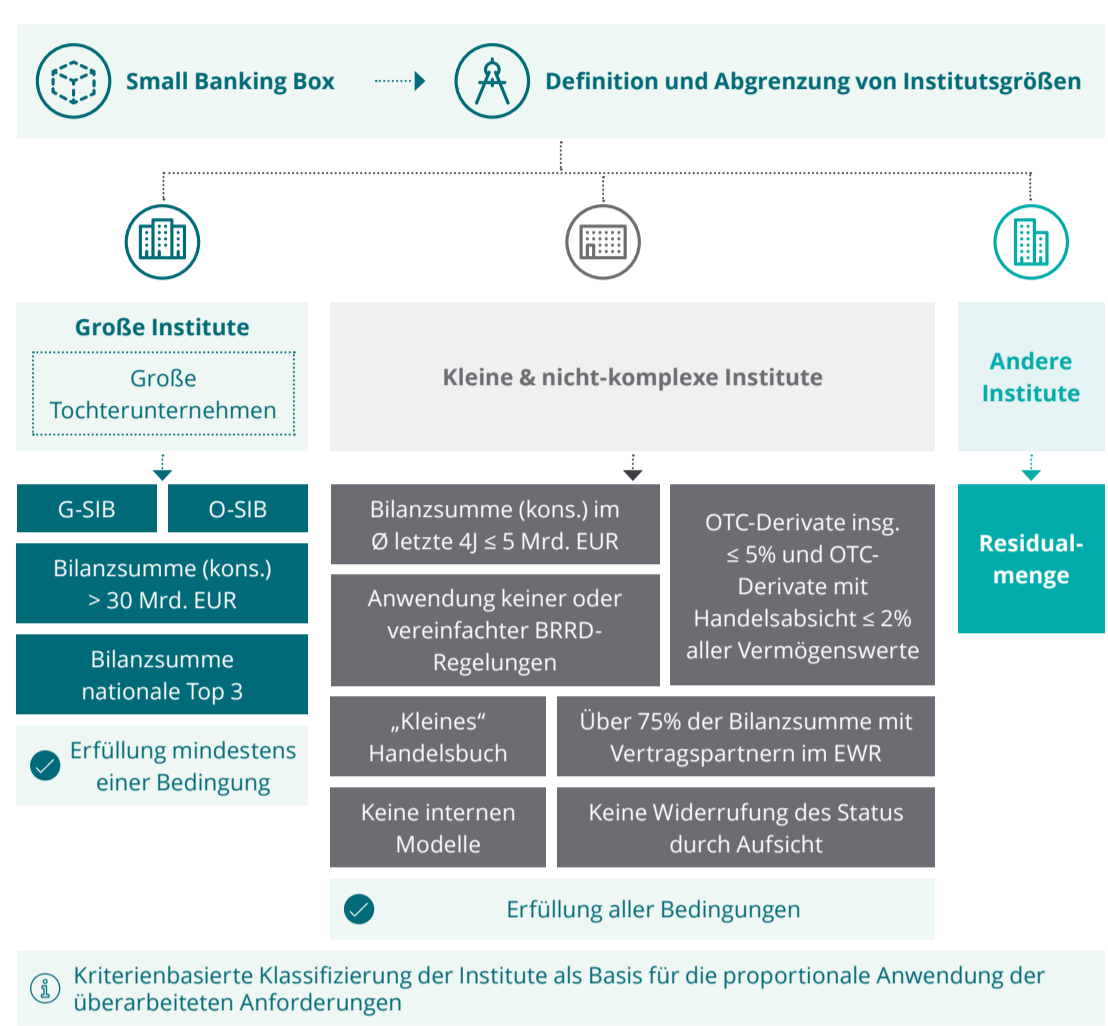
Small Banking Box

Definition und Abgrenzung von Institutsgrößen

Große Institute

Große Tochterunternehmen

G-SIB

O-SIB

Bilanzsumme (kons.) > 30 Mrd. EUR

Bilanzsumme nationale Top 3

Erfüllung mindestens einer Bedingung

Kleine & nicht-komplexe Institute

Bilanzsumme (kons.) im Ø letzte 4J ≤ 5 Mrd. EUR

OTC-Derivate insg. ≤ 5% und OTC-Derivate mit Handelsabsicht ≤ 2% aller Vermögenswerte

Anwendung keiner oder vereinfachter BRRD-Regelungen

„Kleines“ Handelsbuch

Über 75% der Bilanzsumme mit Vertragspartnern im EWR

Keine internen Modelle

Keine Widerrufung des Status durch Aufsicht

Erfüllung aller Bedingungen

Andere Institute

Residualmenge

Kriterienbasierte Klassifizierung der Institute als Basis für die proportionale Anwendung der überarbeiteten Anforderungen